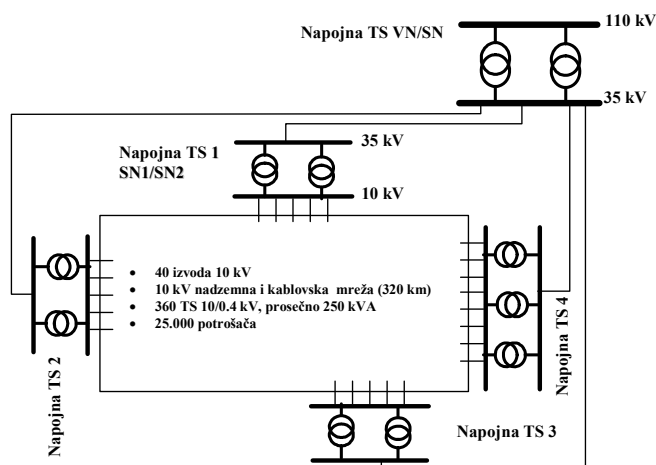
Napojna TS VN/SN

110 kV

35 kV

Napojna TS 1
SN1/SN2

35 kV

10 kV

- 40 izvoda 10 kV
- 10 kV nadzemna i kablovska mreža (320 km)
- 360 TS 10/0.4 kV, prosečno 250 kVA
- 25.000 potrošača

Napojna TS 2

Napojna TS 4

Napojna TS 3